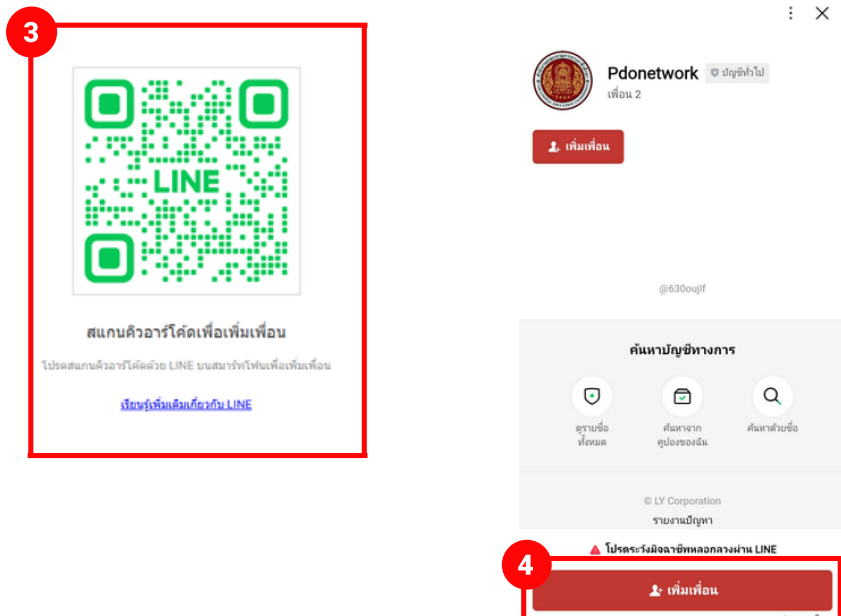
3

LINE

สแกนคิวอาร์โค้ดเพื่อเพิ่มเพื่อน

โปรดสแกนคิวอาร์โค้ดด้วย LINE บนสมาร์ทโฟนเพื่อเพิ่มเพื่อน

เรียนรู้เพิ่มเติมเกี่ยวกับ LINE

⋮ ✕

Pdonetwork บัญชีทั่วไป

เพื่อน 2

เพิ่มเพื่อน

@630oujlf

ค้นหาบัญชีทางการ

ดูรายชื่อทั้งหมด

ค้นหาจากคูปองของฉัน

ค้นหาด้วยชื่อ

© LY Corporation

รายงานปัญหา

โปรดระวังมิจฉาชีพหลอกลวงผ่าน LINE

4

เพิ่มเพื่อน